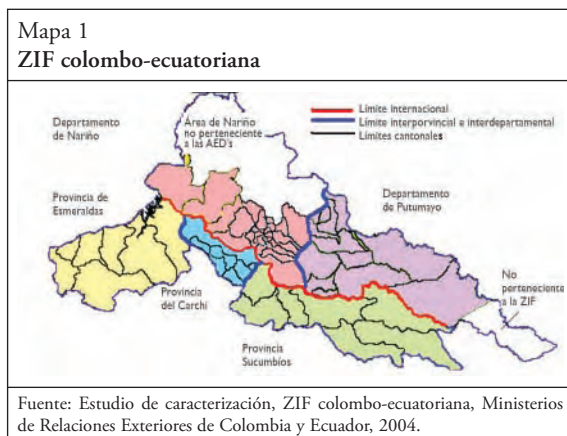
Mapa 1
**ZIF colombo-ecuatoriana**

Departamento de Nariño

Área de Nariño no perteneciente a las AED's

Límite internacional
Límite interporvincial e interdepartamental
Límites cantonales

Provincia de Esmeraldas

Departamento de Putumayo

Provincia del Carchi

No perteneciente a la ZIF

Provincia Sucumbíos

Fuente: Estudio de caracterización, ZIF colombo-ecuatoriana, Ministerios de Relaciones Exteriores de Colombia y Ecuador, 2004.